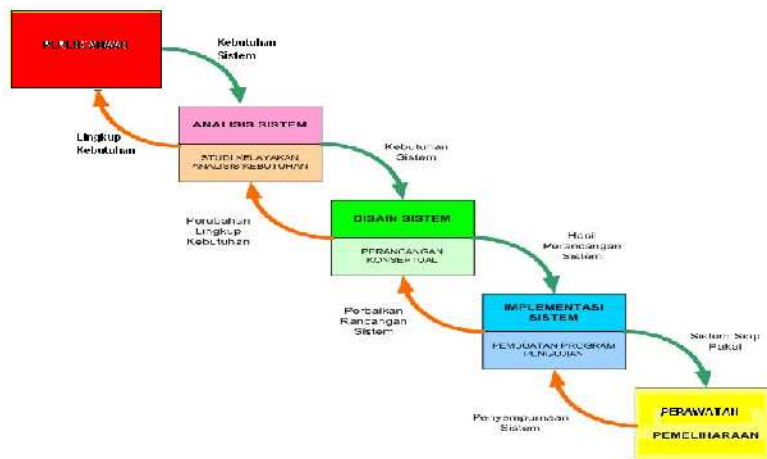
PERENCANAAN

Kebutuhan Sistem

ANALISIS SISTEM

STUDI KELAYAKAN ANALISIS KEBUTUHAN

Lingkup Kebutuhan

Kebutuhan Sistem

DISAIN SISTEM

PERANCANGAN KONSEPTUAL

Perubahan Lingkup Kebutuhan

Hasil Perancangan Sistem

IMPLEMENTASI SISTEM

PEMBUATAN PROGRAM PENGUJIAN

Perbaikan Rancangan Sistem

Sistem Siap Pakai

PERAWATAN

PEMELIHARAAN

Penyempurnaan Sistem